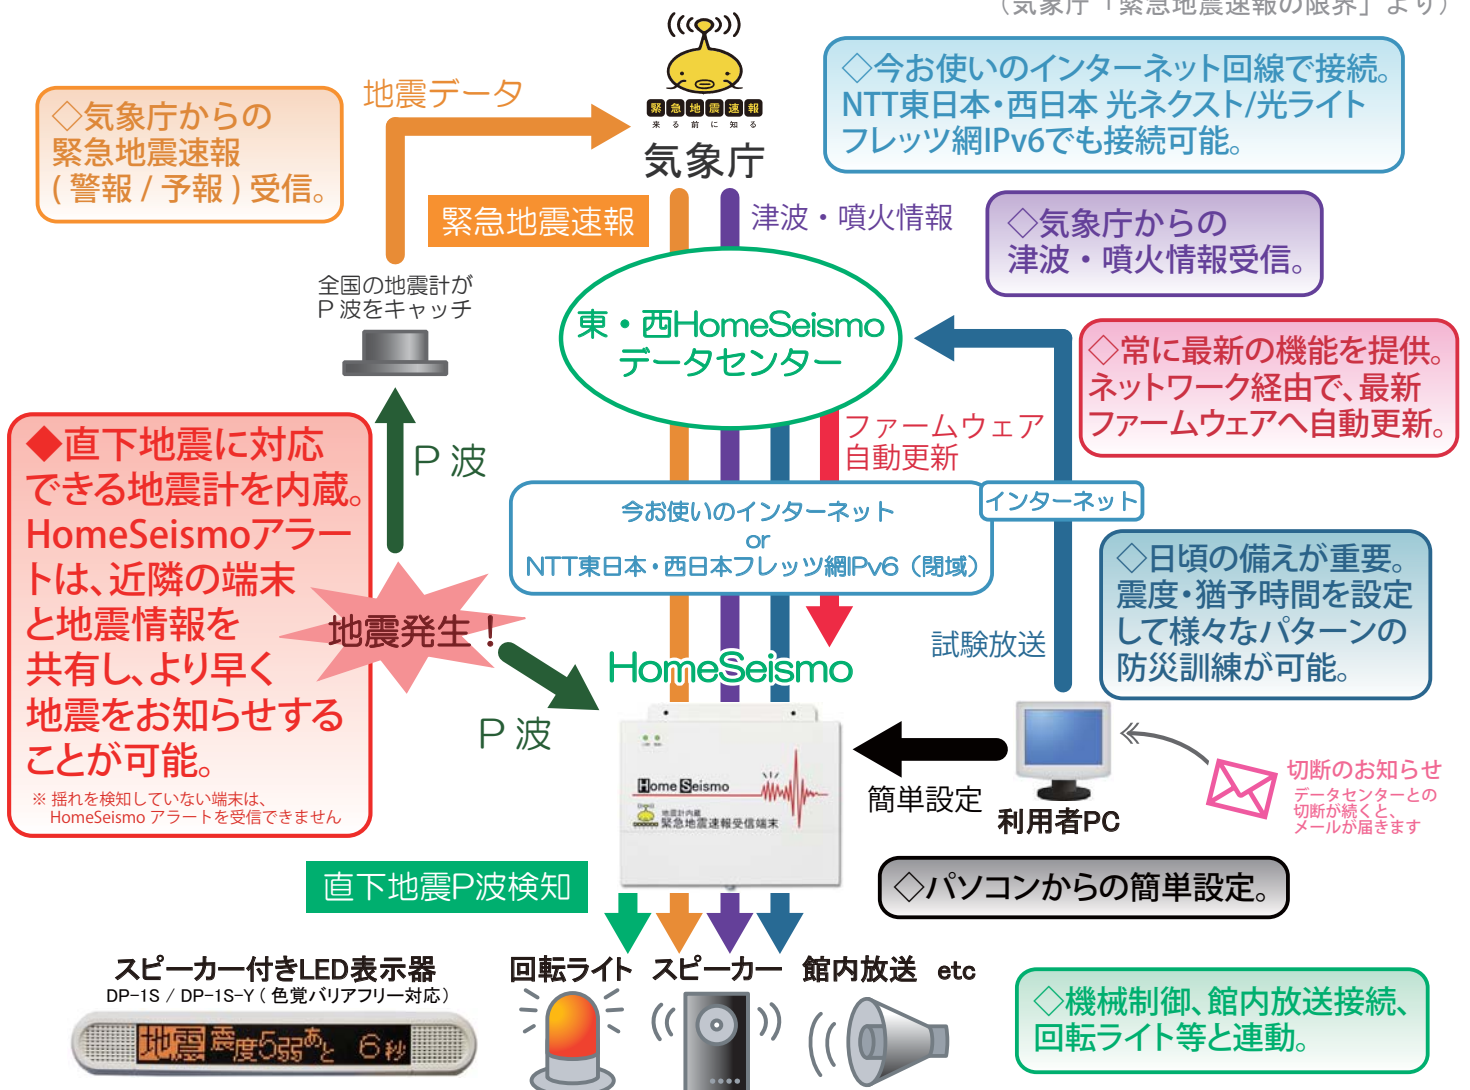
（気象庁「緊急地震速報の限界」より）

◇気象庁からの緊急地震速報（警報／予報）受信。

地震データ

緊急地震速報
来る前に知る
気象庁

◇今お使いのインターネット回線で接続。NTT東日本・西日本 光ネクスト/光ライトフレッツ網IPv6でも接続可能。

緊急地震速報

津波・噴火情報

◇気象庁からの津波・噴火情報受信。

全国の地震計がP波をキャッチ

東・西HomeSeismoデータセンター

◇常に最新の機能を提供。ネットワーク経由で、最新ファームウェアへ自動更新。

ファームウェア自動更新

◆直下地震に対応できる地震計を内蔵。HomeSeismoアラートは、近隣の端末と地震情報を共有し、より早く地震をお知らせすることが可能。
※揺れを検知していない端末は、HomeSeismoアラートを受信できません

P波

今お使いのインターネット
or
NTT東日本・西日本フレッツ網IPv6（閉域）

インターネット

◇日頃の備えが重要。震度・猶予時間を設定して様々なパターンの防災訓練が可能。

地震発生！

試験放送

HomeSeismo

P波

Home Seismo
緊急地震速報受信端末

簡単設定

利用者PC

切断のお知らせ
データセンターとの切断が続くと、メールが届きます

直下地震P波検知

◇パソコンからの簡単設定。

スピーカー付きLED表示器
DP-1S / DP-1S-Y（色覚バリアフリー対応）
地震 震度5弱 あと 6秒

回転ライト スピーカー 館内放送 etc

◇機械制御、館内放送接続、回転ライト等と連動。